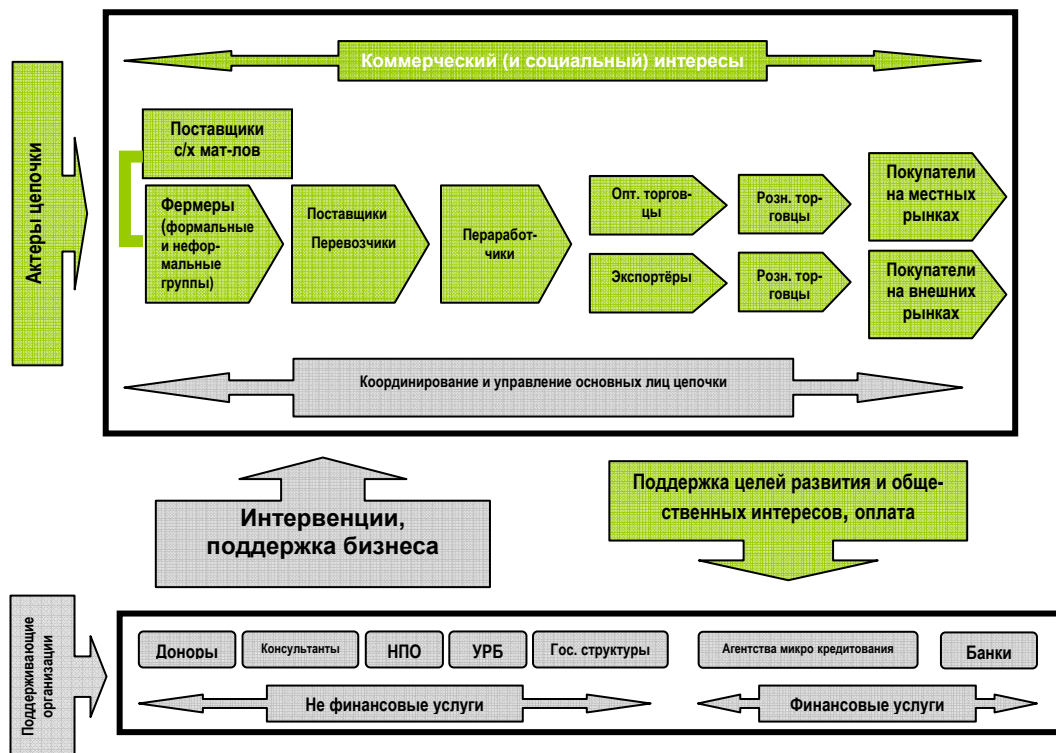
Актеры цепочки

Коммерческий (и социальный) интересы

Поставщики с/х мат-лов

Фермеры (формальные и неформальные группы)

Поставщики Перевозчики

Перараб­отчики

Опт. торговцы

Розн. торговцы

Покупатели на местных рынках

Экспортёры

Розн. торговцы

Покупатели на внешних рынках

Координирование и управление основных лиц цепочки

Интервенции, поддержка бизнеса

Поддержка целей развития и общественных интересов, оплата

Поддерживающие организации

Доноры

Консультанты

НПО

УРБ

Гос. структуры

Агентства микро кредитования

Банки

Не финансовые услуги

Финансовые услуги